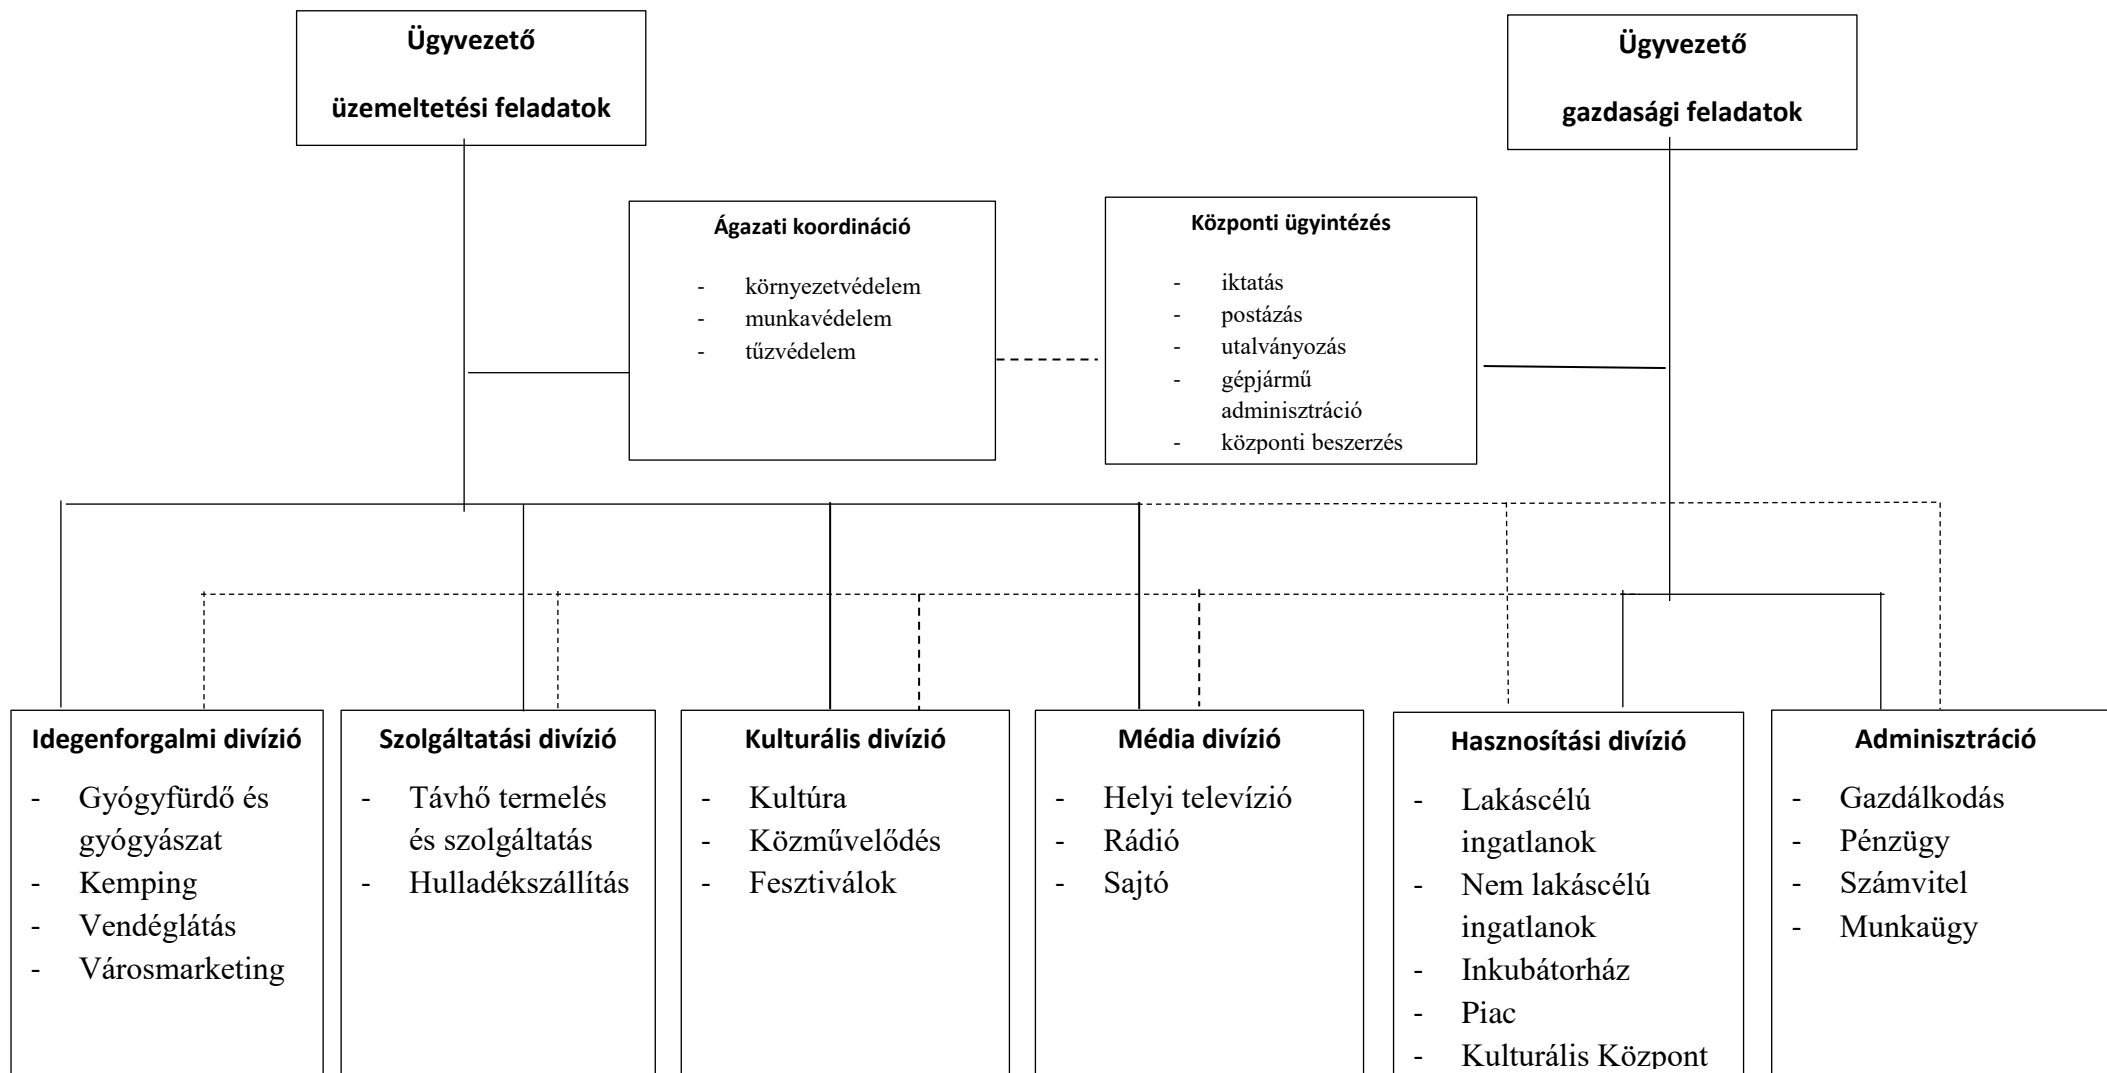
Ügyvezető

üzemeltetési feladatok

Ügyvezető

gazdasági feladatok

Ágazati koordináció

- környezetvédelem
- munkavédelem
- tűzvédelem

Központi ügyintézés

- iktatás
- postázás
- utalványozás
- gépjármű adminisztráció
- központi beszerzés

Idegenforgalmi divízió

- Gyógyfürdő és gyógyászat
- Kemping
- Vendéglátás
- Városmarketing

Szolgáltatási divízió

- Távhő termelés és szolgáltatás
- Hulladékszállítás

Kulturális divízió

- Kultúra
- Közművelődés
- Fesztiválok

Média divízió

- Helyi televízió
- Rádió
- Sajtó

Hasznosítási divízió

- Lakáscélú ingatlanok
- Nem lakáscélú ingatlanok
- Inkubátorház
- Piac
- Kulturális Központ

Adminisztráció

- Gazdálkodás
- Pénzügy
- Számvitel
- Munkaügy